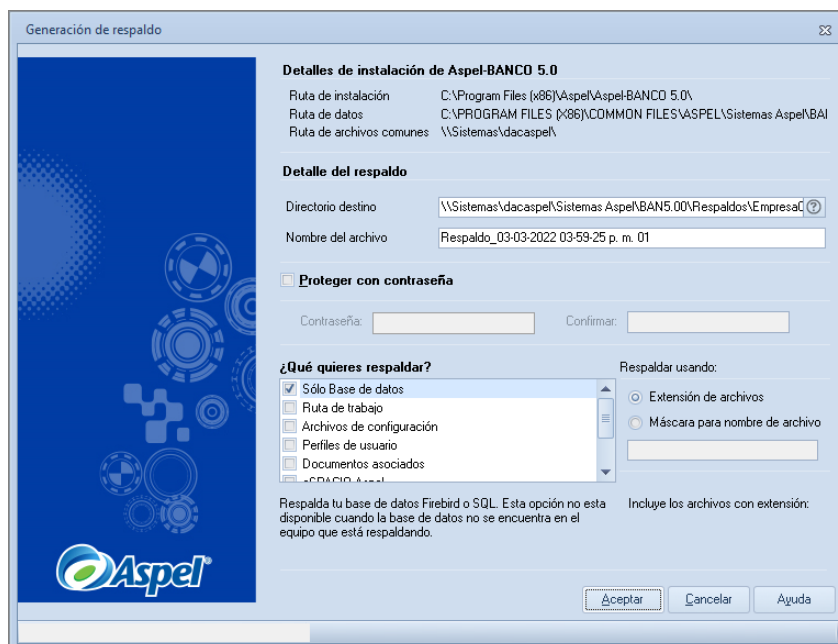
Generación de respaldo

Detalles de instalación de Aspel-BANCO 5.0

Ruta de instalación C:\Program Files (x86)\Aspel\Aspel-BANCO 5.0\
Ruta de datos C:\PROGRAM FILES (X86)\COMMON FILES\ASPEL\Sistemas Aspel\BAI
Ruta de archivos comunes \\Sistemas\dacaspel\

Detalle del respaldo

Directorio destino \\Sistemas\dacaspel\Sistemas Aspel\BAN5.00\Respaldos\Empresa0
Nombre del archivo Respaldo_03-03-2022 03-59-25 p. m. 01

Proteger con contraseña

Contraseña: Confirmar:

¿Qué quieres respaldar?
Sólo Base de datos
Ruta de trabajo
Archivos de configuración
Perfiles de usuario
Documentos asociados
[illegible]

Respaldar usando:
Extensión de archivos
Máscara para nombre de archivo

Respalda tu base de datos Firebird o SQL. Esta opción no esta disponible cuando la base de datos no se encuentra en el equipo que está respaldando.

Incluye los archivos con extensión:

Aspel

Aceptar Cancelar Ayuda